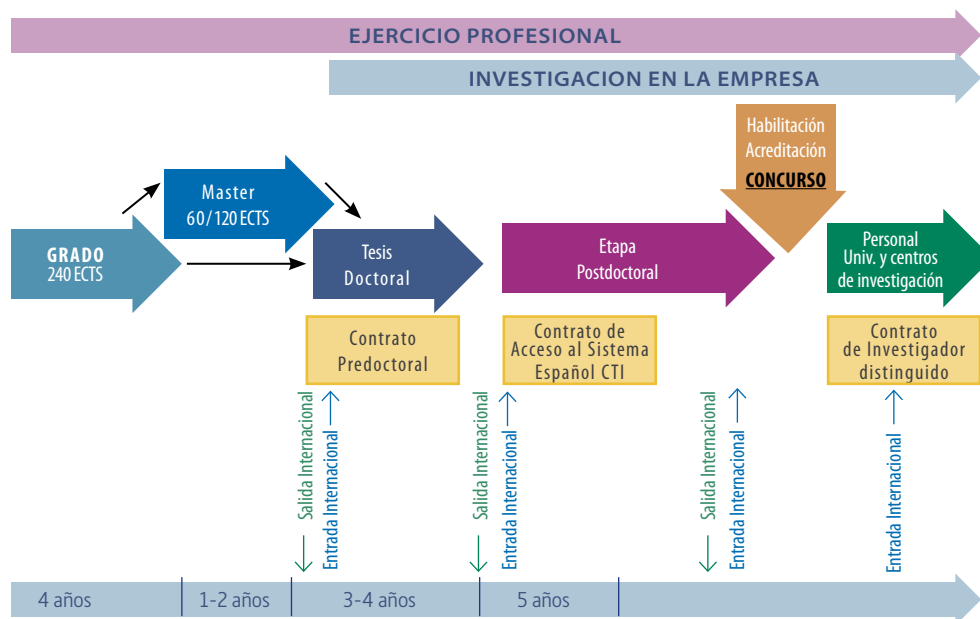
EJERCICIO PROFESIONAL

INVESTIGACION EN LA EMPRESA

Habilitación
Acreditación
CONCURSO

Master
60/120 ECTS

GRADO
240 ECTS

Tesis
Doctoral

Etapa
Postdoctoral

Personal
Univ. y centros
de investigación

Contrato
Predoctoral

Contrato de
Acceso al Sistema
Español CTI

Contrato
de Investigador
distinguido

Salida Internacional
Entrada Internacional

Salida Internacional
Entrada Internacional

Salida Internacional
Entrada Internacional

Entrada Internacional

4 años | 1-2 años | 3-4 años | 5 años